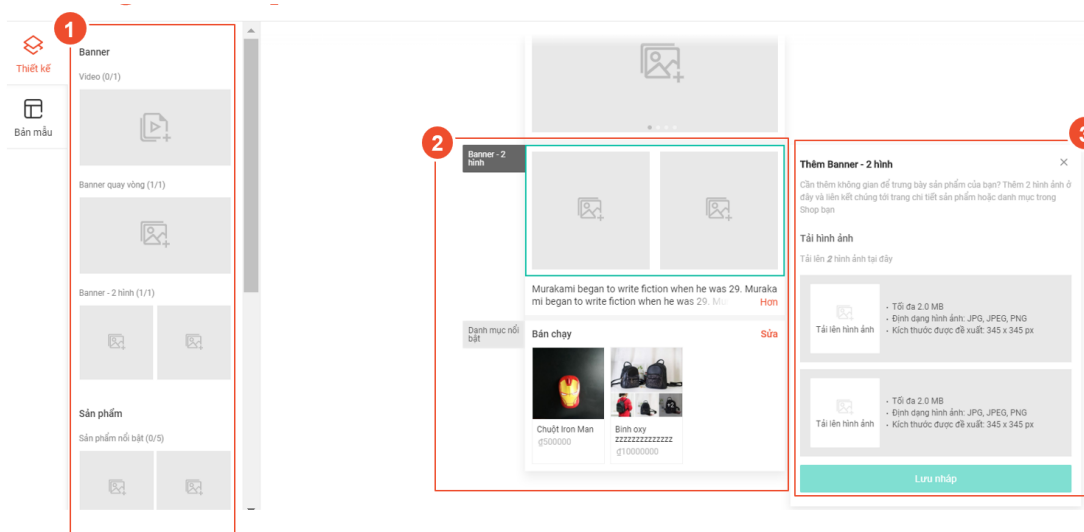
Thiết kế

Bản mẫu

1

Banner

Video (0/1)

Banner quay vòng (1/1)

Banner - 2 hình (1/1)

Sản phẩm

Sản phẩm nổi bật (0/5)

2

Banner - 2 hình

Murakami began to write fiction when he was 29. Murakami began to write fiction when he was 29. Mu Hơn

Danh mục nổi bật

Bán chạy

Sửa

Chuột Iron Man
₫500000

Bình oxy zzzzzzzzzzzzz
₫10000000

3

Thêm Banner - 2 hình

Cần thêm không gian để trưng bày sản phẩm của bạn? Thêm 2 hình ảnh ở đây và liên kết chúng tới trang chi tiết sản phẩm hoặc danh mục trong Shop bạn

Tải hình ảnh

Tải lên 2 hình ảnh tại đây

Tải lên hình ảnh

• Tối đa 2.0 MB
• Định dạng hình ảnh: JPG, JPEG, PNG
• Kích thước được đề xuất: 345 x 345 px

Tải lên hình ảnh

• Tối đa 2.0 MB
• Định dạng hình ảnh: JPG, JPEG, PNG
• Kích thước được đề xuất: 345 x 345 px

Lưu nháp